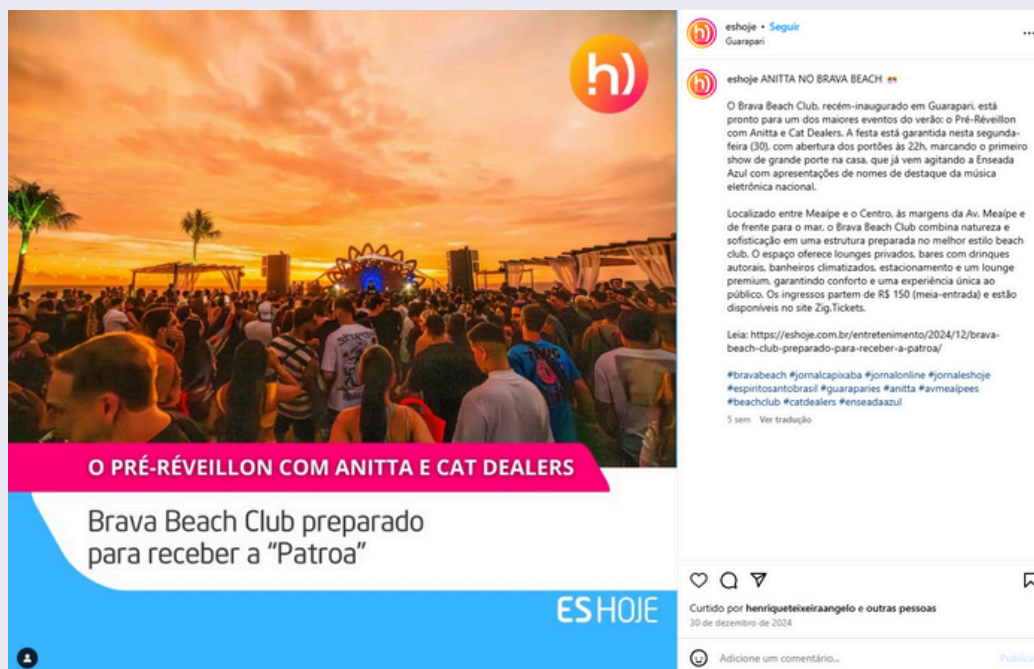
h)

O PRÉ-RÉVEILLON COM ANITTA E CAT DEALERS

Brava Beach Club preparado para receber a “Patroa”

ESHOJE

eshoje • Seguir
Guarapari

eshoje ANITTA NO BRAVA BEACH

O Brava Beach Club, recém-inaugurado em Guarapari, está pronto para um dos maiores eventos do verão: o Pré-Réveillon com Anitta e Cat Dealers. A festa está garantida nesta segunda-feira (30), com abertura dos portões às 22h, marcando o primeiro show de grande porte na casa, que já vem agitando a Enseada Azul com apresentações de nomes de destaque da música eletrônica nacional.

Localizado entre Meaípe e o Centro, às margens da Av. Meaípe e de frente para o mar, o Brava Beach Club combina natureza e sofisticação em uma estrutura preparada no melhor estilo beach club. O espaço oferece lounges privados, bares com drinques autorais, banheiros climatizados, estacionamento e um lounge premium, garantindo conforto e uma experiência única ao público. Os ingressos partem de R$ 150 (meia-entrada) e estão disponíveis no site Zig.Tickets.

Leia: https://eshoje.com.br/entretenimento/2024/12/brava-beach-club-preparado-para-receber-a-patroa/

#bravabeach #jornalcapixaba #jornalonline #jornaleshoje #espiritosantobrasil #guaraparies #anitta #avmeaipees #beachclub #catdealers #enseadaazul

5 sem Ver tradução

Curtido por henriqueteixeiraangelo e outras pessoas
30 de dezembro de 2024

Adicione um comentário...